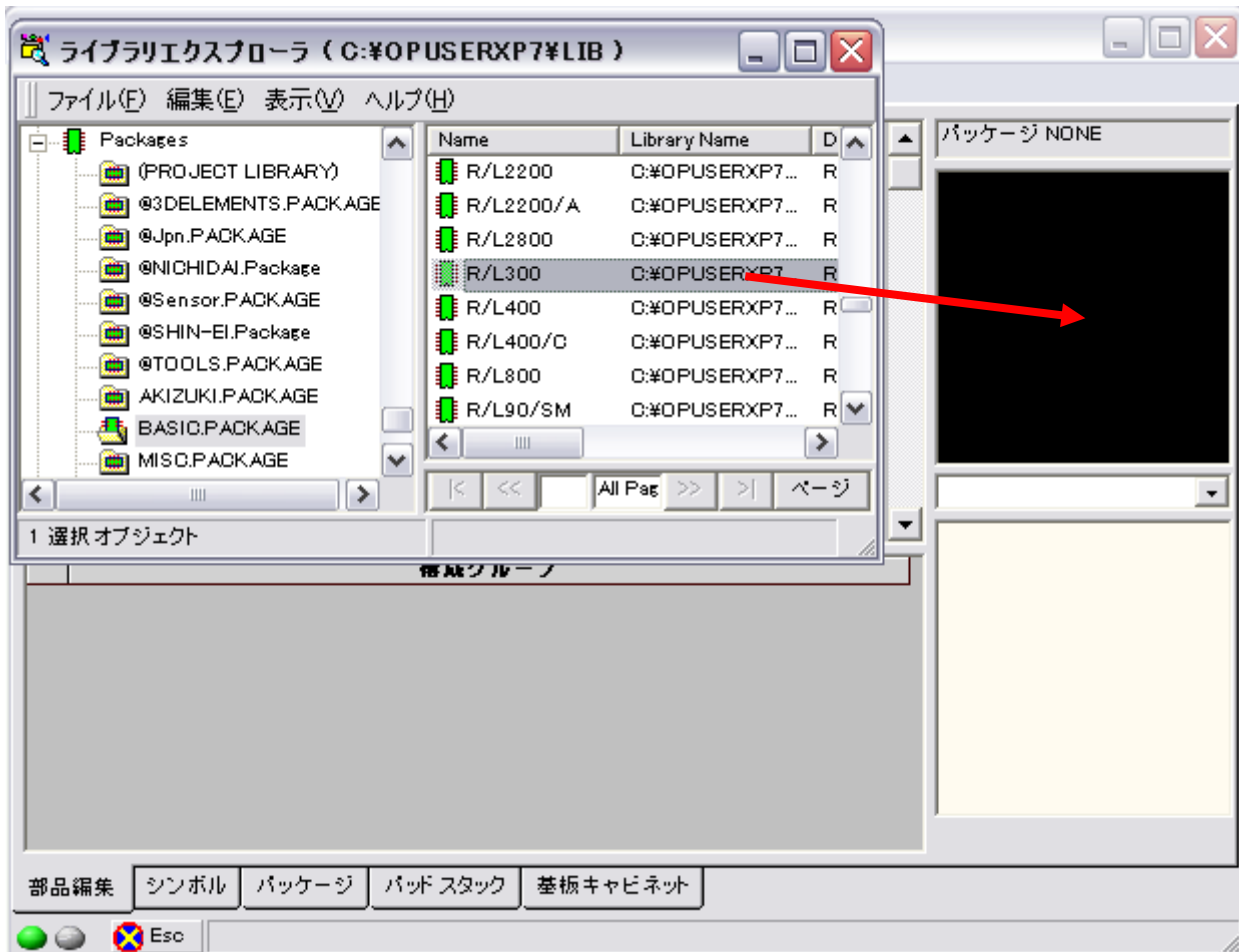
ライブラリエクスプローラ ( C:¥OPUSERXP7¥LIB )

ファイル(F) 編集(E) 表示(V) ヘルプ(H)

Packages
(PROJECT LIBRARY)
@3DELEMENTS.PACKAGE
@Jpn.PACKAGE
@NICHIDAI.Package
@Sensor.PACKAGE
@SHIN-EI.Package
@TOOLS.PACKAGE
AKIZUKI.PACKAGE
BASIC.PACKAGE
MISC.PACKAGE

| Name | Library Name | D |
|---|---|---|
| R/L2200 | C:¥OPUSERXP7... | R |
| R/L2200/A | C:¥OPUSERXP7... | R |
| R/L2800 | C:¥OPUSERXP7... | R |
| R/L300 | C:¥OPUSERXP7 | R |
| R/L400 | C:¥OPUSERXP7... | R |
| R/L400/C | C:¥OPUSERXP7... | R |
| R/L800 | C:¥OPUSERXP7... | R |
| R/L90/SM | C:¥OPUSERXP7... | R |

|< << All Pag >> >| ページ

1 選択 オブジェクト

パッケージ NONE

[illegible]グループ

部品編集 シンボル パッケージ パッド スタック 基板キャビネット

Esc